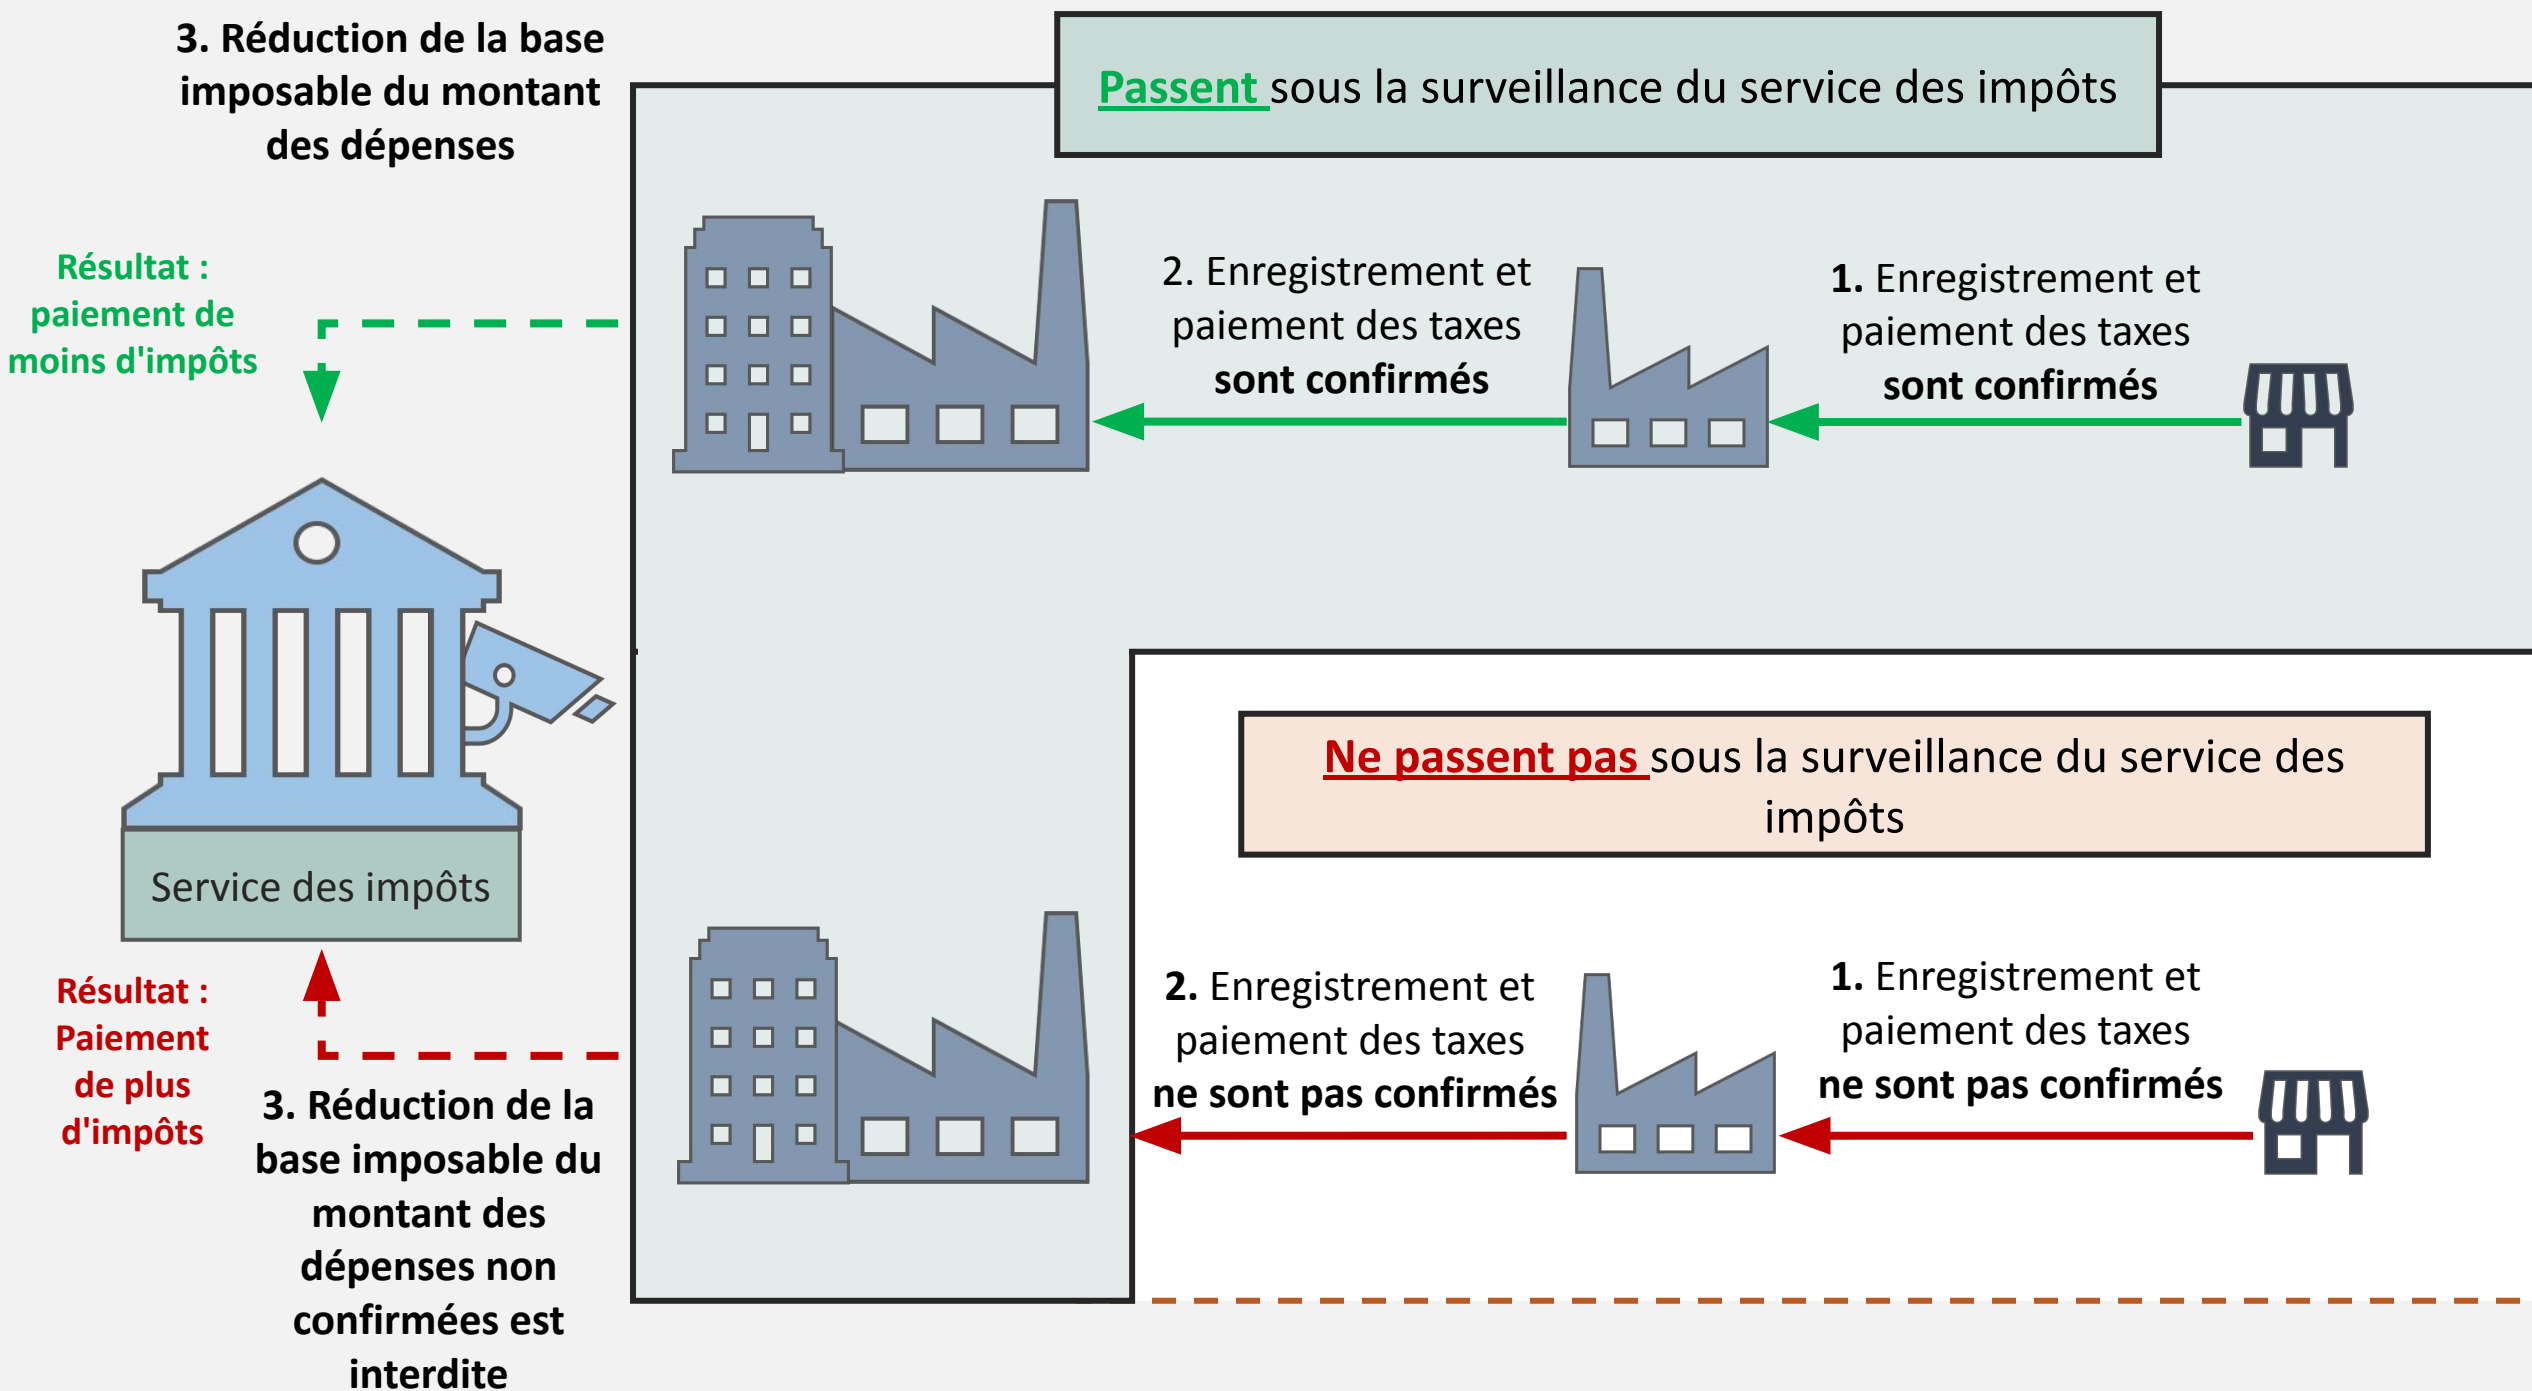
3. Réduction de la base imposable du montant des dépenses

Passent sous la surveillance du service des impôts

Résultat : paiement de moins d'impôts

2. Enregistrement et paiement des taxes sont confirmés

1. Enregistrement et paiement des taxes sont confirmés

Service des impôts

Ne passent pas sous la surveillance du service des impôts

Résultat : Paiement de plus d'impôts

2. Enregistrement et paiement des taxes ne sont pas confirmés

1. Enregistrement et paiement des taxes ne sont pas confirmés

3. Réduction de la base imposable du montant des dépenses non confirmées est interdite